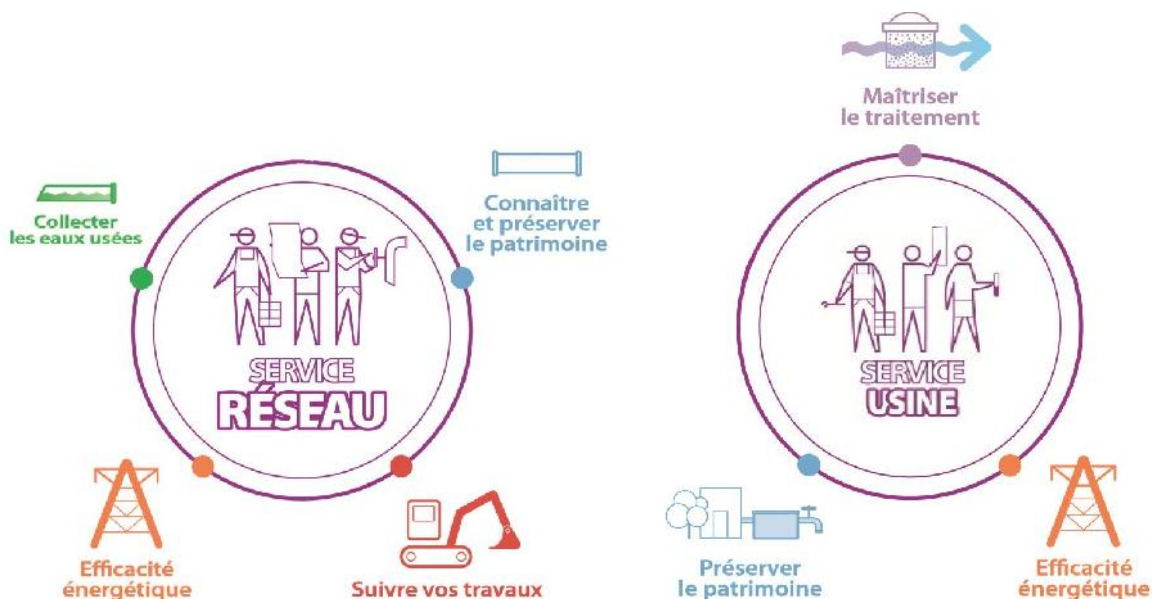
Maîtriser le traitement

Collecter les eaux usées

Connaître et préserver le patrimoine

SERVICE RÉSEAU

SERVICE USINE

Efficacité énergétique

Suivre vos travaux

Préserver le patrimoine

Efficacité énergétique